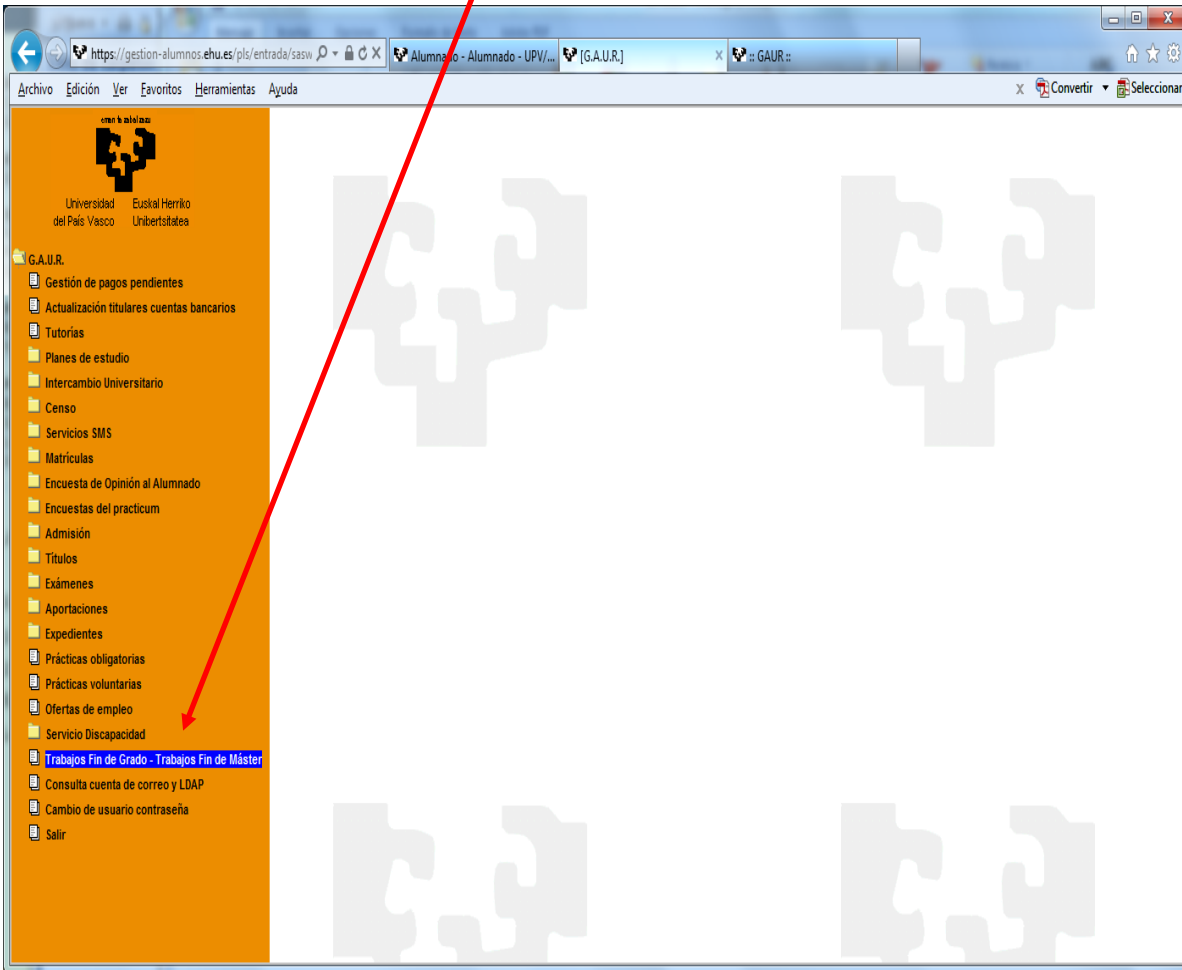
https://gestion-alumnos.ehu.es/pls/entrada/sasw
Alumnado - Alumnado - UPV/...
[G.A.U.R.]
:: GAUR ::

Archivo Edición Ver Favoritos Herramientas Ayuda
Convertir Seleccionar

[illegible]
Universidad del País Vasco
Euskal Herriko Unibertsitatea

G.A.U.R.
Gestión de pagos pendientes
Actualización titulares cuentas bancarios
Tutorías
Planes de estudio
Intercambio Universitario
Censo
Servicios SMS
Matrículas
Encuesta de Opinión al Alumnado
Encuestas del practicum
Admisión
Títulos
Exámenes
Aportaciones
Expedientes
Prácticas obligatorias
Prácticas voluntarias
Ofertas de empleo
Servicio Discapacidad
Trabajos Fin de Grado - Trabajos Fin de Máster
Consulta cuenta de correo y LDAP
Cambio de usuario contraseña
Salir